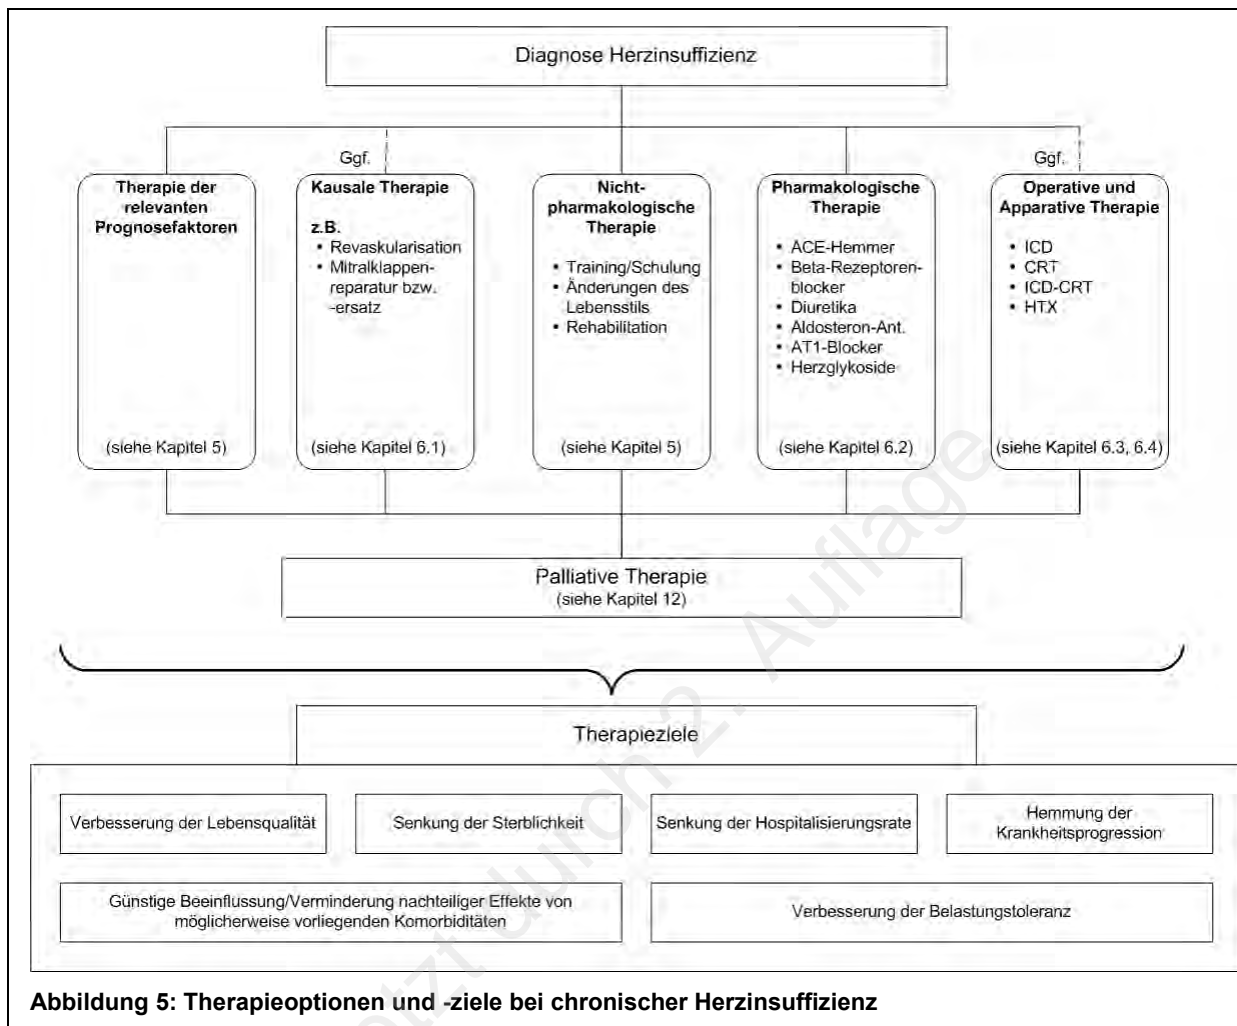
Diagnose Herzinsuffizienz

Ggf.

Ggf.

**Therapie der relevanten Prognosefaktoren**

(siehe Kapitel 5)

**Kausale Therapie**

**z.B.**
- Revaskularisation
- Mitralklappenreparatur bzw. -ersatz

(siehe Kapitel 6.1)

**Nicht-pharmakologische Therapie**

- Training/Schulung
- Änderungen des Lebensstils
- Rehabilitation

(siehe Kapitel 5)

**Pharmakologische Therapie**

- ACE-Hemmer
- Beta-Rezeptorenblocker
- Diuretika
- Aldosteron-Ant.
- AT1-Blocker
- Herzglykoside

(siehe Kapitel 6.2)

**Operative und Apparative Therapie**

- ICD
- CRT
- ICD-CRT
- HTX

(siehe Kapitel 6.3, 6.4)

Palliative Therapie
(siehe Kapitel 12)

Therapieziele

Verbesserung der Lebensqualität

Senkung der Sterblichkeit

Senkung der Hospitalisierungsrate

Hemmung der Krankheitsprogression

Günstige Beeinflussung/Verminderung nachteiliger Effekte von möglicherweise vorliegenden Komorbiditäten

Verbesserung der Belastungstoleranz

**Abbildung 5: Therapieoptionen und -ziele bei chronischer Herzinsuffizienz**

ersetzt durch 2. Auflage